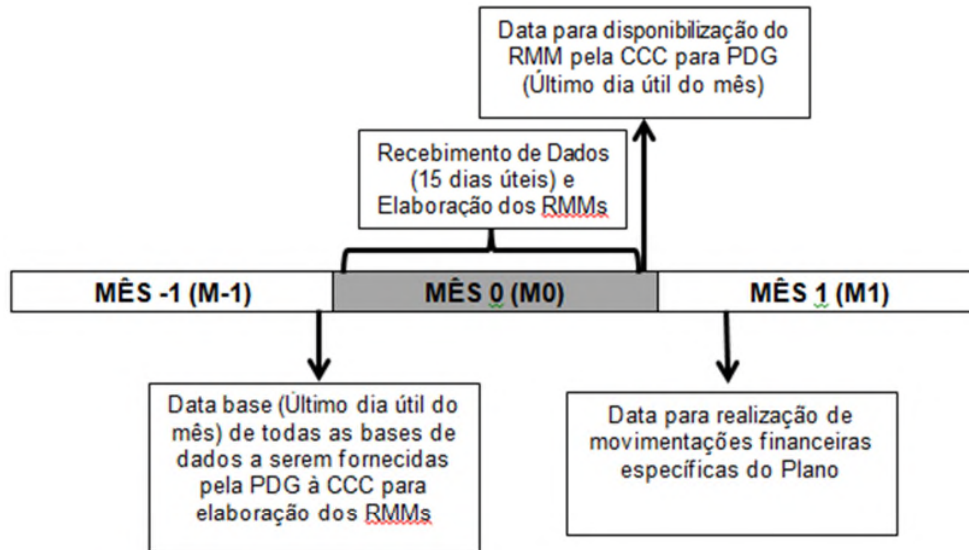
Data para disponibilização do RMM pela CCC para PDG (Último dia útil do mês)

Recebimento de Dados (15 dias úteis) e Elaboração dos RMMs

MÊS -1 (M-1)

MÊS 0 (M0)

MÊS 1 (M1)

Data base (Último dia útil do mês) de todas as bases de dados a serem fornecidas pela PDG à CCC para elaboração dos RMMs

Data para realização de movimentações financeiras específicas do Plano